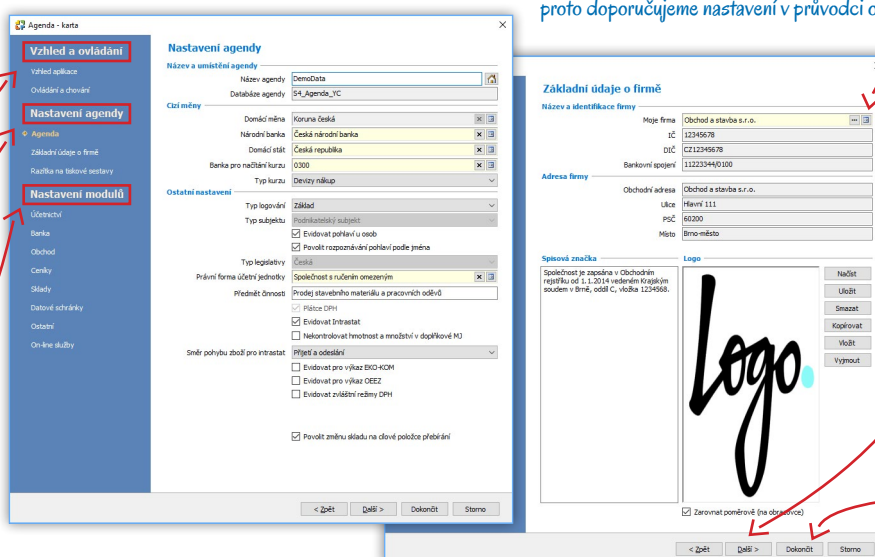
proto doporučujeme nastavení v průvodci o

Agenda - karta

Vzhled a ovládání
Vzhled aplikace
Ovládání a chování
Nastavení agendy
Agenda
Základní údaje o firmě
Razítka na tiskové sestavy
Nastavení modulů
Účetnictví
Banka
Obchod
Ceníky
Sklady
Datové schránky
Ostatní
On-line služby

Nastavení agendy
Název a umístění agendy
Název agendy DemoData
Databáze agendy S4_Agenda_YC
Cizí měny
Domácí měna Koruna česká
Národní banka Česká národní banka
Domácí stát Česká republika
Banka pro načítání kurzu 0300
Typ kurzu Devizy nákup
Ostatní nastavení
Typ logování Základ
Typ subjektu Podnikatelský subjekt
Evidovat pohlaví u osob
Povolit rozpoznávání pohlaví podle jména
Typ legislativy Česká
Právní forma účetní jednotky Společnost s ručením omezeným
Předmět činnosti Prodej stavebního materiálu a pracovních oděvů
Plátce DPH
Evidovat Intrastat
Nekontrolovat hmotnost a množství v doplňkové MJ
Směr pohybu zboží pro intrastat Přijetí a odeslání
Evidovat pro výkaz EKO-KOM
Evidovat pro výkaz OEEZ
Evidovat zvláštní režimy DPH
Povolit změnu skladu na cílové položce přebírání

< Zpět Další > Dokončit Storno

Základní údaje o firmě
Název a identifikace firmy
Moje firma Obchod a stavba s.r.o.
IČ 12345678
DIČ CZ12345678
Bankovní spojení 11223344/0100
Adresa firmy
Obchodní adresa Obchod a stavba s.r.o.
Ulice Hlavní 111
PSČ 60200
Místo Brno-město
Spisová značka
Společnost je zapsána v Obchodním rejstříku od 1.1.2014 vedeném Krajským soudem v Brně, oddíl C, vložka 1234568.
Logo
Logo.
Načíst
Uložit
Smazat
Kopírovat
Vložit
Vyjmout
Zarovnat poměrově (na obrazovce)

< Zpět Další > Dokončit Storno